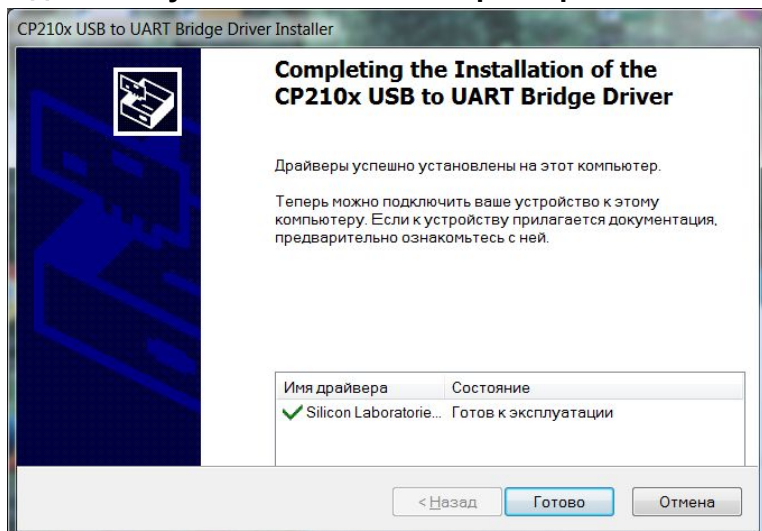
CP210x USB to UART Bridge Driver Installer

Completing the Installation of the CP210x USB to UART Bridge Driver

Драйверы успешно установлены на этот компьютер.

Теперь можно подключить ваше устройство к этому компьютеру. Если к устройству прилагается документация, предварительно ознакомьтесь с ней.

| Имя драйвера | Состояние |
|---|---|
| Silicon Laboratorie... | Готов к эксплуатации |

< Назад  Готово  Отмена